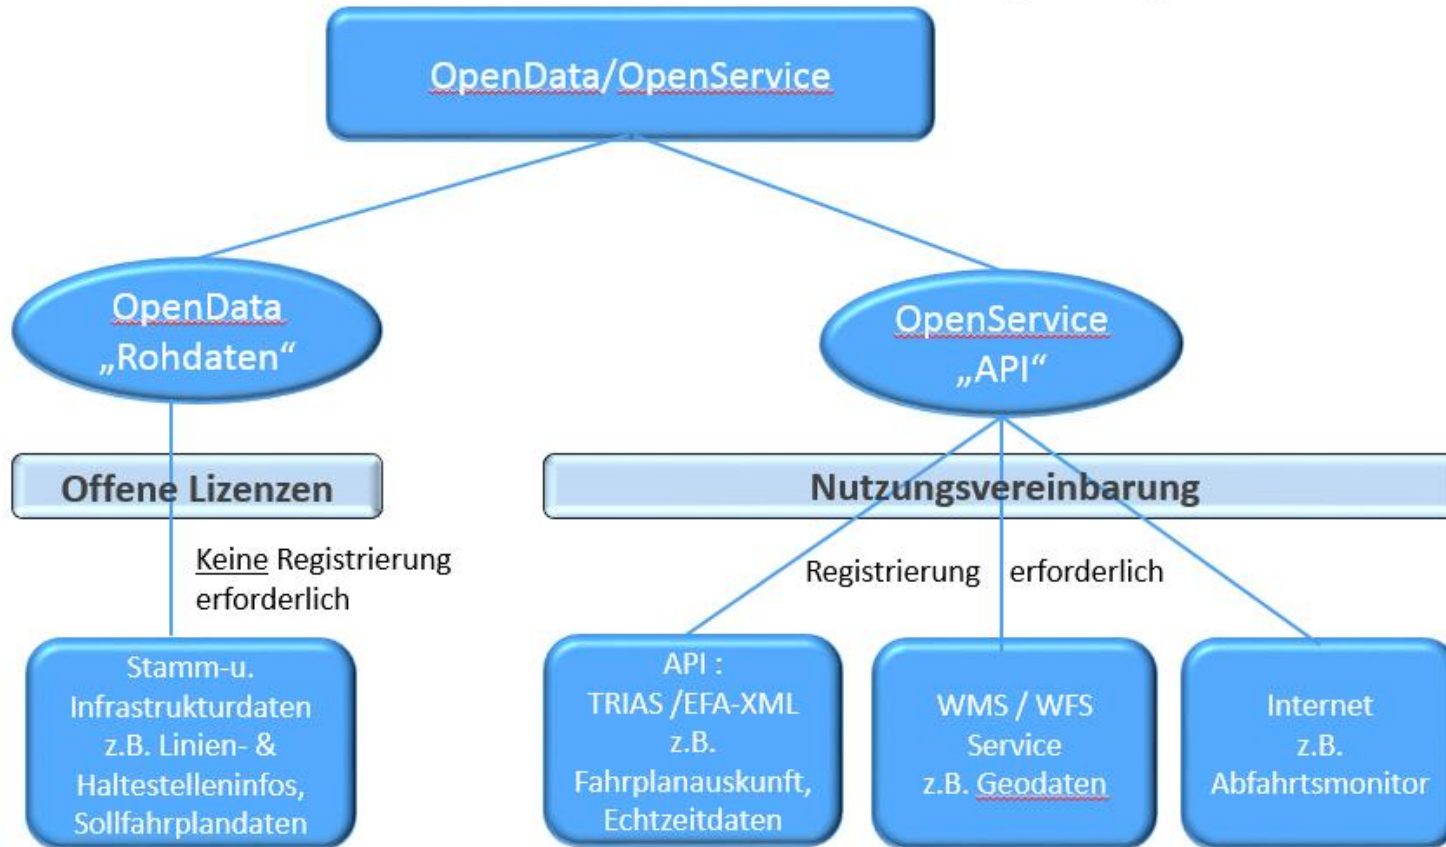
OpenData/OpenService

OpenData
„Rohdaten“

OpenService
„API“

Offene Lizenzen

Nutzungsvereinbarung

Keine Registrierung erforderlich

Registrierung erforderlich

Stamm-u. Infrastrukturdaten z.B. Linien- & Haltestelleninfos, Sollfahrplandaten

API : TRIAS /EFA-XML z.B. Fahrplanauskunft, Echtzeitdaten

WMS / WFS Service z.B. Geodaten

Internet z.B. Abfahrtsmonitor